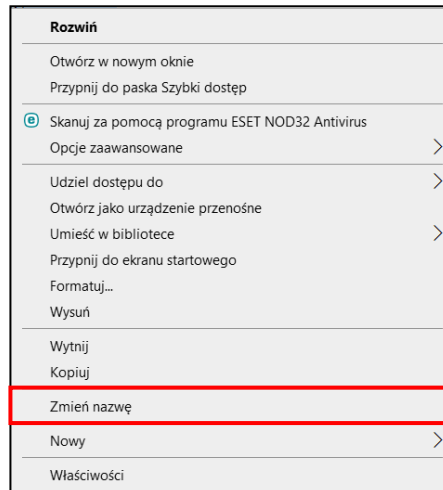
Rozwiń

Otwórz w nowym oknie
Przypnij do paska Szybki dostęp

Skanuj za pomocą programu ESET NOD32 Antivirus
Opcje zaawansowane

Udziel dostępu do
Otwórz jako urządzenie przenośne
Umieść w bibliotece
Przypnij do ekranu startowego
Formatuj...
Wysuń

Wytnij
Kopiuj

Zmień nazwę

Nowy

Właściwości